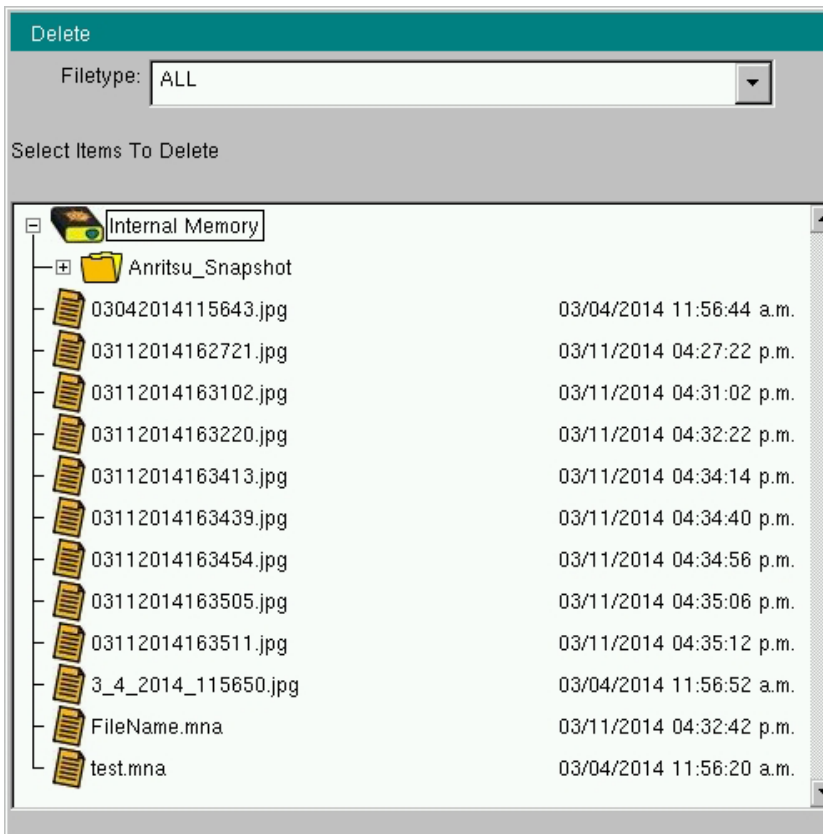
Delete

Filetype: ALL

Select Items To Delete

Internal Memory
Anritsu_Snapshot
03042014115643.jpg 03/04/2014 11:56:44 a.m.
03112014162721.jpg 03/11/2014 04:27:22 p.m.
03112014163102.jpg 03/11/2014 04:31:02 p.m.
03112014163220.jpg 03/11/2014 04:32:22 p.m.
03112014163413.jpg 03/11/2014 04:34:14 p.m.
03112014163439.jpg 03/11/2014 04:34:40 p.m.
03112014163454.jpg 03/11/2014 04:34:56 p.m.
03112014163505.jpg 03/11/2014 04:35:06 p.m.
03112014163511.jpg 03/11/2014 04:35:12 p.m.
3_4_2014_115650.jpg 03/04/2014 11:56:52 a.m.
FileName.mna 03/11/2014 04:32:42 p.m.
test.mna 03/04/2014 11:56:20 a.m.